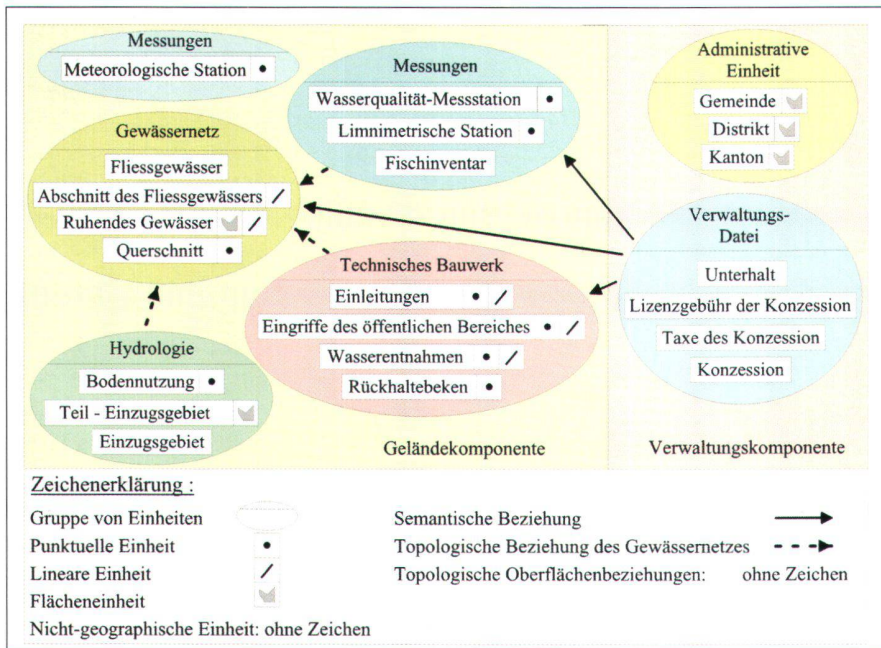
Messungen
Meteorologische Station •

Messungen
Wasserqualität-Messstation •
Limnimetrische Station •
Fischinventar

Administrative Einheit
Gemeinde
Distrikt
Kanton

Gewässernetz
Fliessgewässer
Abschnitt des Fliessgewässers /
Ruhendes Gewässer /
Querschnitt •

Verwaltungs-Datei
Unterhalt
Lizenzgebühr der Konzession
Taxe des Konzession
Konzession

Technisches Bauwerk
Einleitungen • /
Eingriffe des öffentlichen Bereiches • /
Wasserentnahmen • /
Rückhaltebeken •

Hydrologie
Bodennutzung •
Teil - Einzugsgebiet
Einzugsgebiet

Geländekomponente

Verwaltungskomponente

Zeichenerklärung :

Gruppe von Einheiten
Punktuelle Einheit •
Lineare Einheit /
Flächeneinheit
Nicht-geographische Einheit: ohne Zeichen

Semantische Beziehung
Topologische Beziehung des Gewässernetzes
Topologische Oberflächenbeziehungen: ohne Zeichen